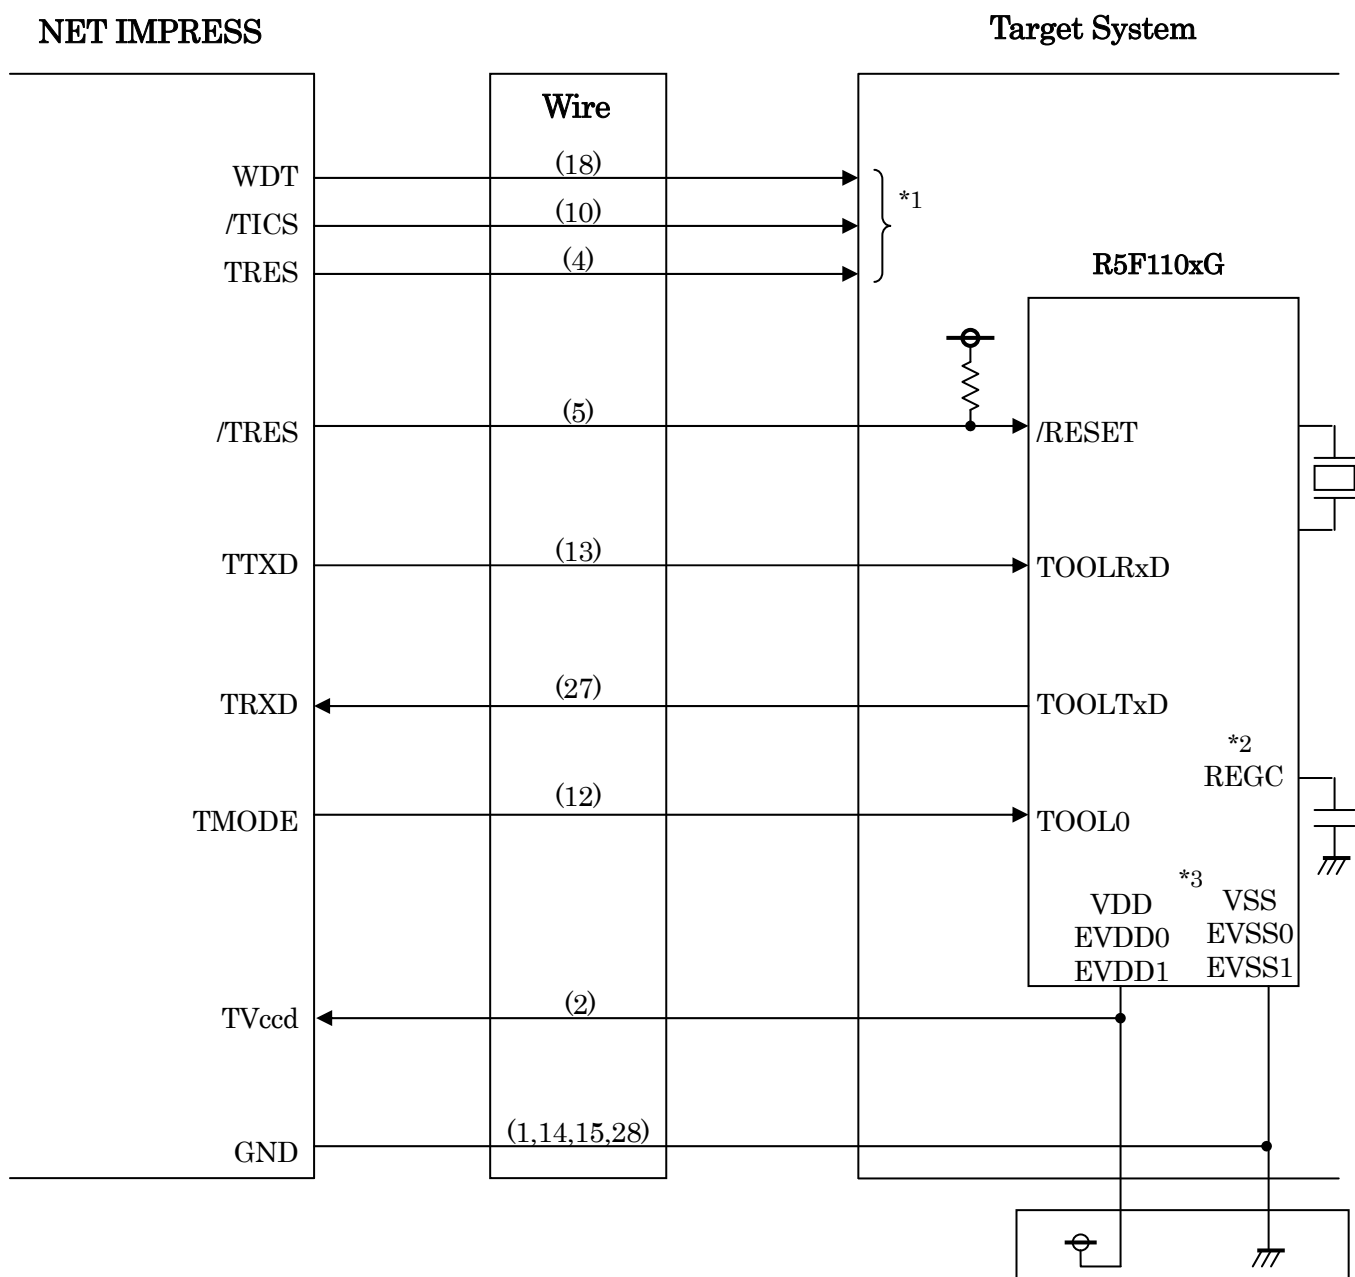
NET IMPRESS

Target System

Wire

WDT
(18)
/TICS
(10)
TRES
(4)
*1

R5F110xG

/TRES
(5)
/RESET

TTXD
(13)
TOOLRxD

TRXD
(27)
TOOLTxD

*2
REGC

TMODE
(12)
TOOL0

*3
VDD
EVDD0
EVDD1
VSS
EVSS0
EVSS1

TVccd
(2)

GND
(1,14,15,28)